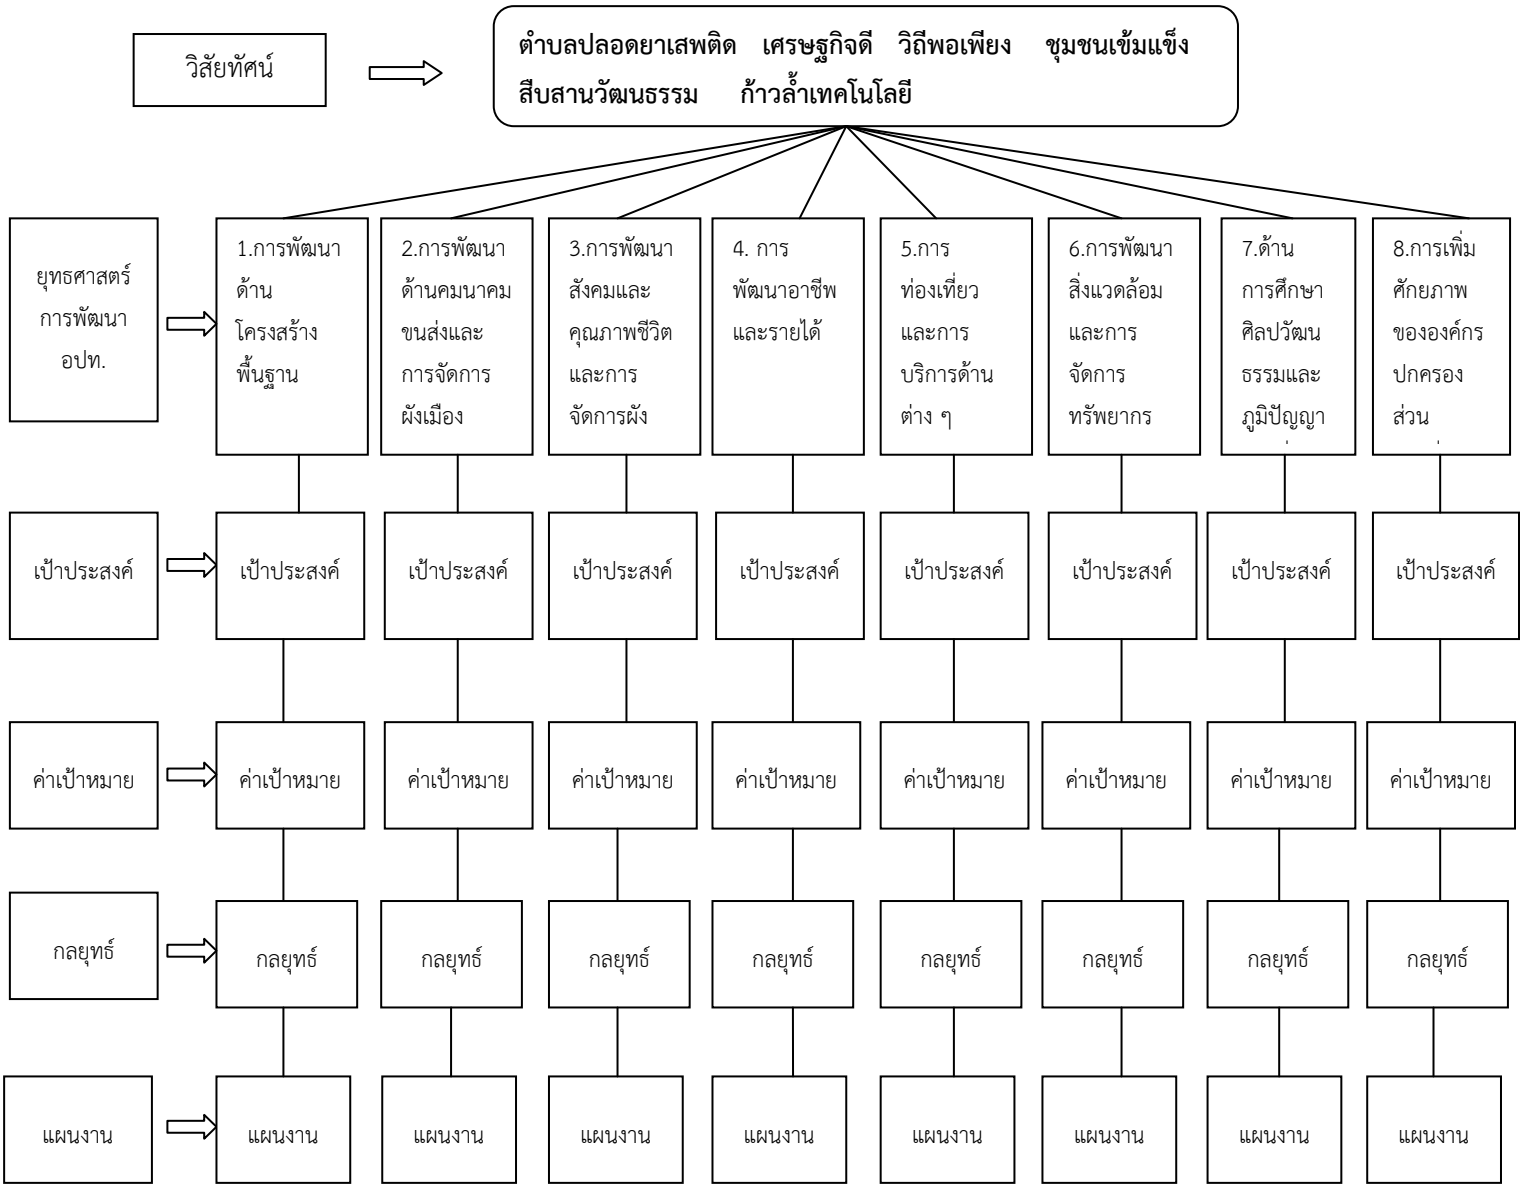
วิสัยทัศน์

ตำบลปลอดยาเสพติด เศรษฐกิจดี วิถีพอเพียง ชุมชนเข้มแข็ง สืบสานวัฒนธรรม ก้าวล้ำเทคโนโลยี

ยุทธศาสตร์การพัฒนา อปท.

1.การพัฒนาด้านโครงสร้างพื้นฐาน

2.การพัฒนาด้านคมนาคมขนส่งและการจัดการผังเมือง

3.การพัฒนาสังคมและคุณภาพชีวิตและการจัดการผัง

4. การพัฒนาอาชีพและรายได้

5.การท่องเที่ยวและการบริการด้านต่าง ๆ

6.การพัฒนาสิ่งแวดล้อมและการจัดการทรัพยากร

7.ด้านการศึกษาศิลปวัฒนธรรมและภูมิปัญญา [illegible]

8.การเพิ่มศักยภาพขององค์กรปกครองส่วน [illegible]

เป้าประสงค์

| เป้าประสงค์ | เป้าประสงค์ | เป้าประสงค์ | เป้าประสงค์ | เป้าประสงค์ | เป้าประสงค์ | เป้าประสงค์ | เป้าประสงค์ |
|---|---|---|---|---|---|---|---|

ค่าเป้าหมาย

| ค่าเป้าหมาย | ค่าเป้าหมาย | ค่าเป้าหมาย | ค่าเป้าหมาย | ค่าเป้าหมาย | ค่าเป้าหมาย | ค่าเป้าหมาย | ค่าเป้าหมาย |
|---|---|---|---|---|---|---|---|

กลยุทธ์

| กลยุทธ์ | กลยุทธ์ | กลยุทธ์ | กลยุทธ์ | กลยุทธ์ | กลยุทธ์ | กลยุทธ์ | กลยุทธ์ |
|---|---|---|---|---|---|---|---|

แผนงาน

| แผนงาน | แผนงาน | แผนงาน | แผนงาน | แผนงาน | แผนงาน | แผนงาน | แผนงาน |
|---|---|---|---|---|---|---|---|